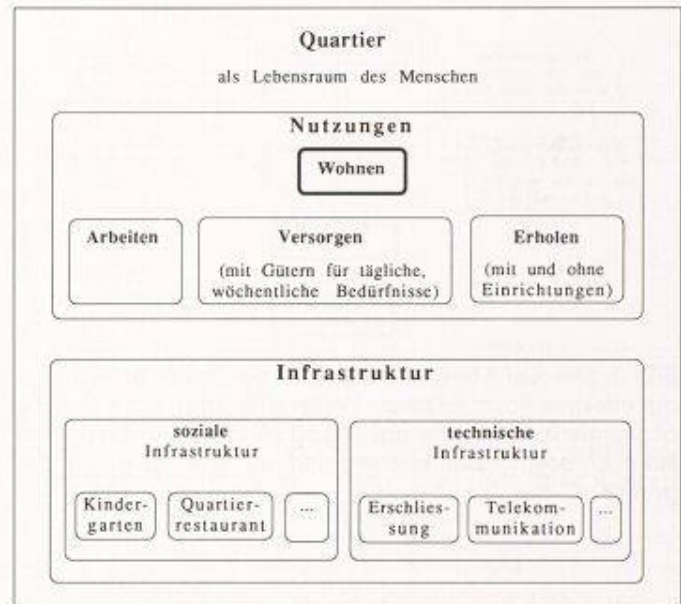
Quartier

als Lebensraum des Menschen

Nutzungen

Wohnen

Arbeiten

Versorgen
(mit Gütern für tägliche, wöchentliche Bedürfnisse)

Erholen
(mit und ohne Einrichtungen)

Infrastruktur

soziale Infrastruktur

Kindergarten

Quartierrestaurant

...

technische Infrastruktur

Erschliessung

Telekommunikation

...